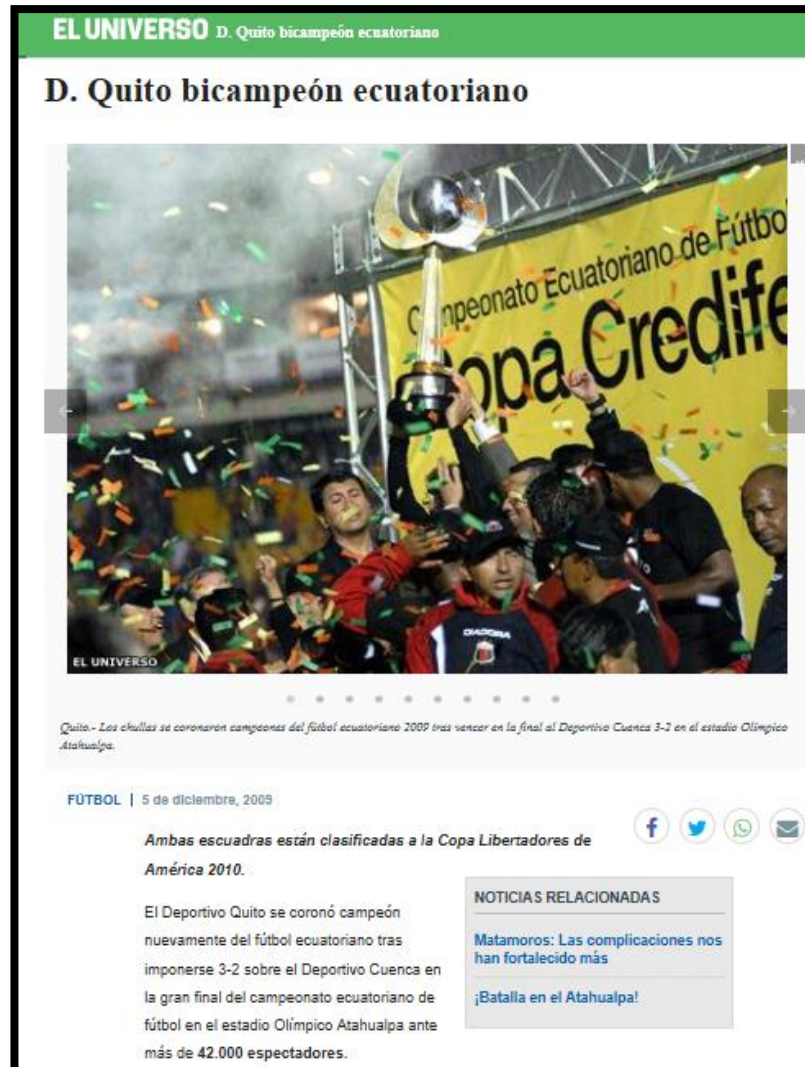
EL UNIVERSO D. Quito bicampeón ecuatoriano

D. Quito bicampeón ecuatoriano

Campeonato Ecuatoriano de Fútbol
Copa Credife

DIADORA

EL UNIVERSO

Quito.- Los chullas se coronaron campeones del fútbol ecuatoriano 2009 tras vencer en la final al Deportivo Cuenca 3-2 en el estadio Olímpico Atahualpa.

FÚTBOL | 5 de diciembre, 2009

Ambas escuadras están clasificadas a la Copa Libertadores de América 2010.

El Deportivo Quito se coronó campeón nuevamente del fútbol ecuatoriano tras imponerse 3-2 sobre el Deportivo Cuenca en la gran final del campeonato ecuatoriano de fútbol en el estadio Olímpico Atahualpa ante más de 42.000 espectadores.

NOTICIAS RELACIONADAS

Matamoros: Las complicaciones nos han fortalecido más

¡Batalla en el Atahualpa!